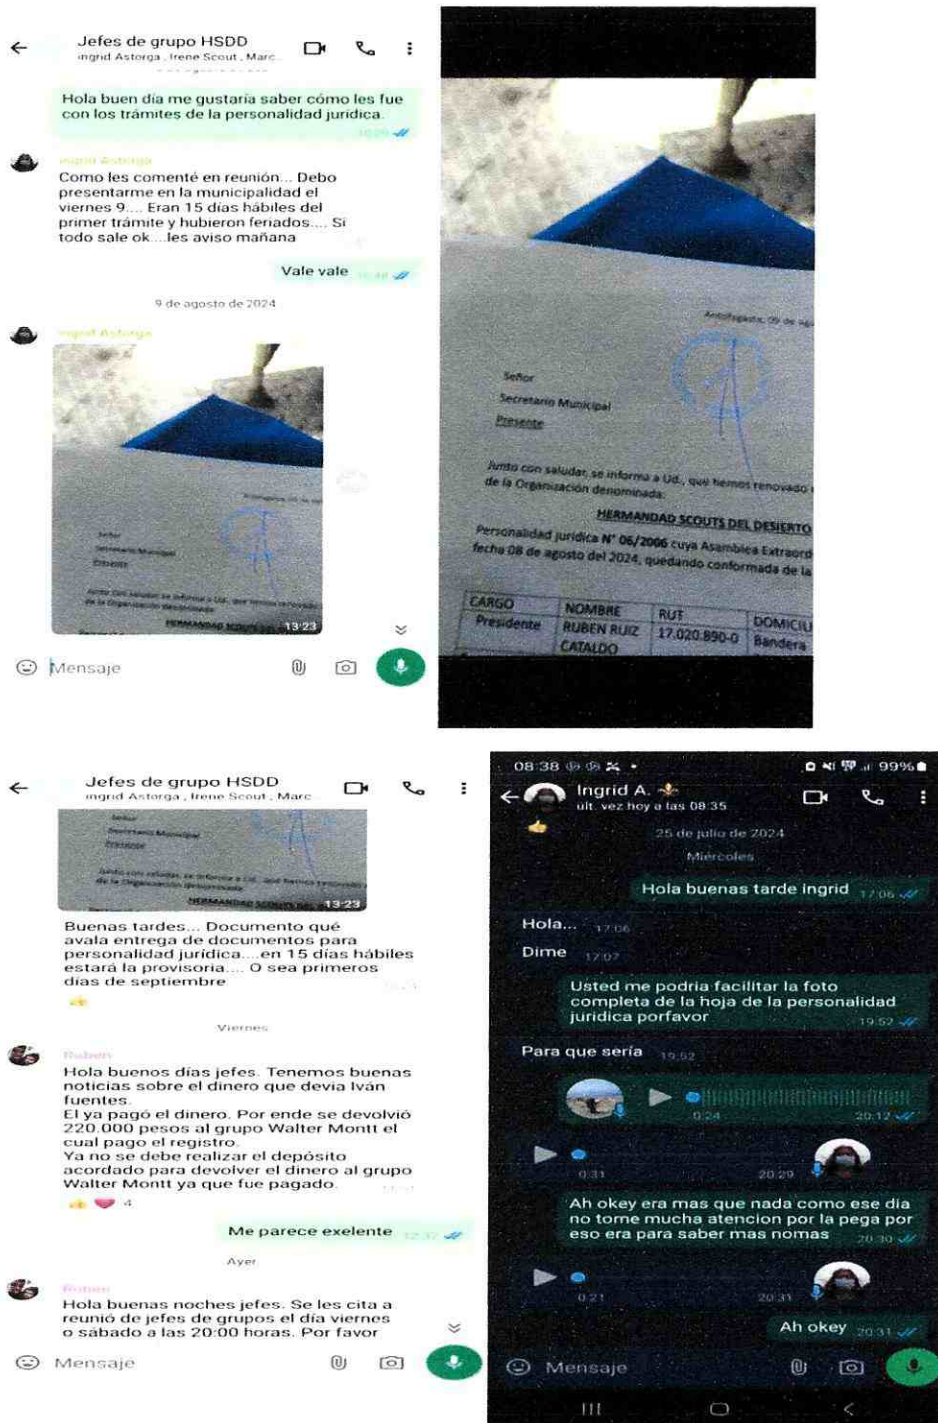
Jefes de grupo HSDD
Ingrid Astorga, Irene Scout, Marc...

Hola buen día me gustaría saber cómo les fue con los trámites de la personalidad jurídica.

Ingrid Astorga
Como les comenté en reunión... Debo presentarme en la municipalidad el viernes 9.... Eran 15 días hábiles del primer trámite y hubieron feriados.... Si todo sale ok ...les aviso mañana

Vale vale

9 de agosto de 2024

Ingrid Astorga
13:23

Mensaje

Antofagasta, 09 de ag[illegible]

Señor
Secretario Municipal
Presente

Junto con saludar, se informa a Ud., que hemos renovado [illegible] de la Organización denominada:

HERMANDAD SCOUTS DEL DESIERTO

Personalidad jurídica N° 06/2006 cuya Asamblea Extraord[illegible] fecha 08 de agosto del 2024, quedando conformada de la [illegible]

| CARGO | NOMBRE | RUT | DOMICI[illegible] |
|---|---|---|---|
| Presidente | RUBEN RUIZ CATALDO | 17.020.890-0 | Bandera |

Jefes de grupo HSDD
Ingrid Astorga, Irene Scout, Marc

13:23

Buenas tardes... Documento qué avala entrega de documentos para personalidad jurídica....en 15 días hábiles estará la provisoria.... O sea primeros días de septiembre

Viernes

Ruben
Hola buenos días jefes. Tenemos buenas noticias sobre el dinero que devia Iván fuentes.
El ya pagó el dinero. Por ende se devolvió 220.000 pesos al grupo Walter Montt el cual pago el registro.
Ya no se debe realizar el depósito acordado para devolver el dinero al grupo Walter Montt ya que fue pagado.
4

Me parece exelente

Ayer

Ruben
Hola buenas noches jefes. Se les cita a reunió de jefes de grupos el día viernes o sábado a las 20:00 horas. Por favor

Mensaje

08:38 99%
Ingrid A.
últ. vez hoy a las 08:35

25 de julio de 2024
Miércoles

Hola buenas tarde ingrid 17:06

Hola... 17:06

Dime 17:07

Usted me podria facilitar la foto completa de la hoja de la personalidad juridica porfavor 19:52

Para que seria 19:52

0:24 20:12

0:31 20:29

Ah okey era mas que nada como ese dia no torne mucha atencion por la pega por eso era para saber mas nomas 20:30

0:21 20:31

Ah okey 20:31

Mensaje